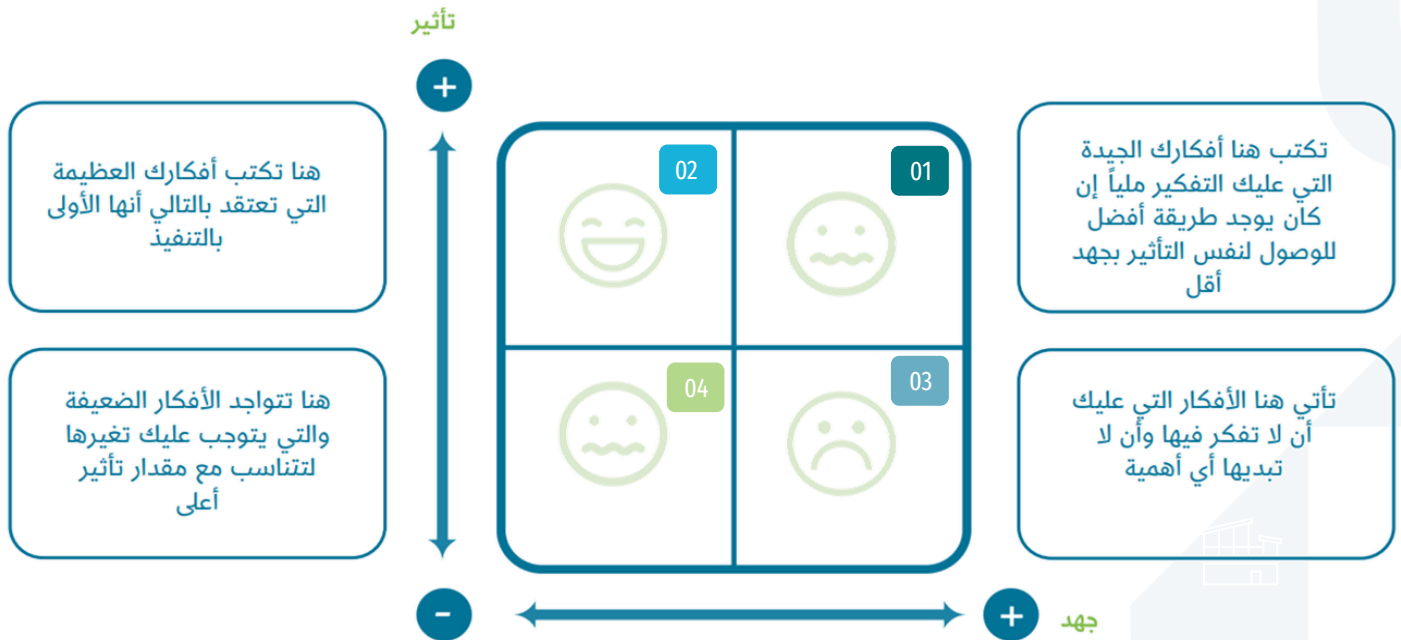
تأثير

+

تكتب هنا أفكارك الجيدة التي عليك التفكير ملياً إن كان يوجد طريقة أفضل للوصول لنفس التأثير بجهد أقل

01

02

هنا تكتب أفكارك العظيمة التي تعتقد بالتالي أنها الأولى بالتنفيذ

تأتي هنا الأفكار التي عليك أن لا تفكر فيها وأن لا تبديها أي أهمية

03

04

هنا تتواجد الأفكار الضعيفة والتي يتوجب عليك تغيرها لتتناسب مع مقدار تأثير أعلى

-

+

جهد